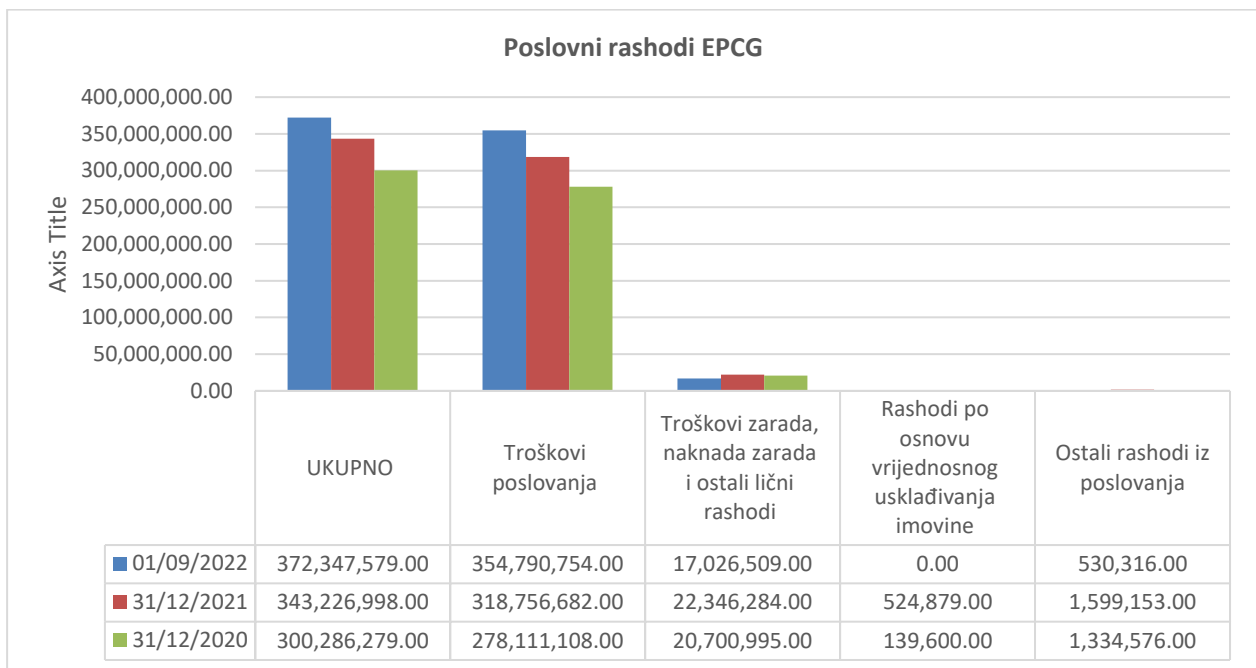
Poslovni rashodi EPCG

Axis Title

400,000,000.00
350,000,000.00
300,000,000.00
250,000,000.00
200,000,000.00
150,000,000.00
100,000,000.00
50,000,000.00
0.00

| | UKUPNO | Troškovi poslovanja | Troškovi zarada, naknada zarada i ostali lični rashodi | Rashodi po osnovu vrijednosnog usklađivanja imovine | Ostali rashodi iz poslovanja |
|---|---|---|---|---|---|
| 01/09/2022 | 372,347,579.00 | 354,790,754.00 | 17,026,509.00 | 0.00 | 530,316.00 |
| 31/12/2021 | 343,226,998.00 | 318,756,682.00 | 22,346,284.00 | 524,879.00 | 1,599,153.00 |
| 31/12/2020 | 300,286,279.00 | 278,111,108.00 | 20,700,995.00 | 139,600.00 | 1,334,576.00 |